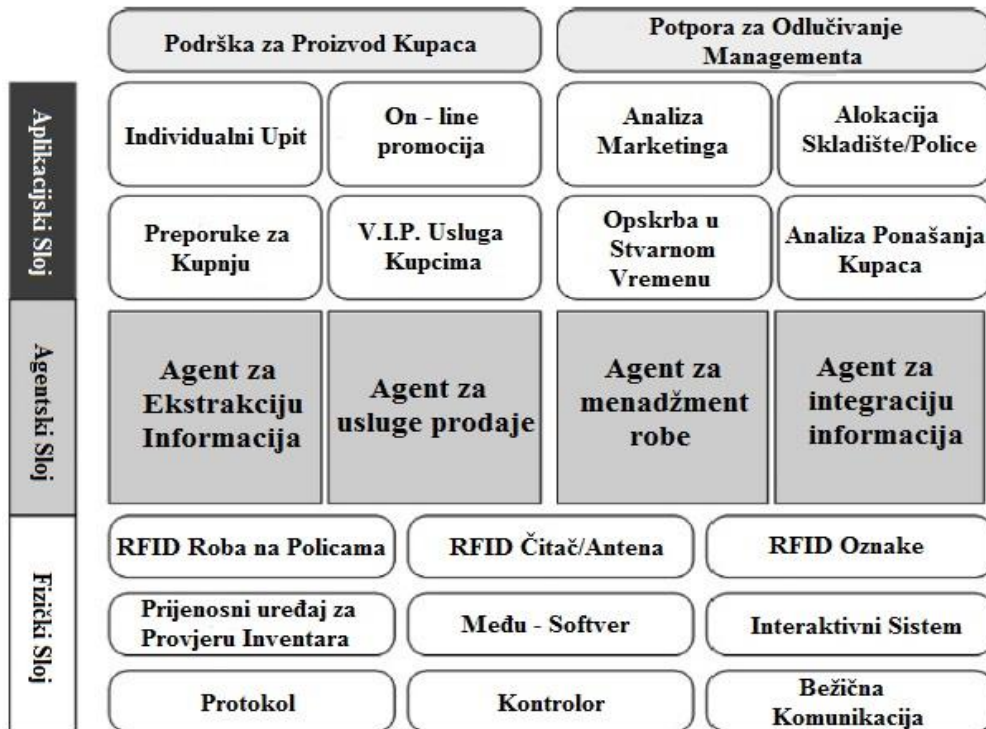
Aplikacijski Sloj

Podrška za Proizvod Kupaca

Potpora za Odlučivanje Managementa

Individualni Upit

On - line promocija

Analiza Marketinga

Alokacija Skladište/Police

Preporuke za Kupnju

V.I.P. Usluga Kupcima

Opskrba u Stvarnom Vremenu

Analiza Ponašanja Kupaca

Agentski Sloj

Agent za Ekstrakciju Informacija

Agent za usluge prodaje

Agent za menadžment robe

Agent za integraciju informacija

Fizički Sloj

RFID Roba na Policama

RFID Čitač/Antena

RFID Oznake

Prijenosni uređaj za Provjeru Inventara

Među - Softver

Interaktivni Sistem

Protokol

Kontrolor

Bežična Komunikacija